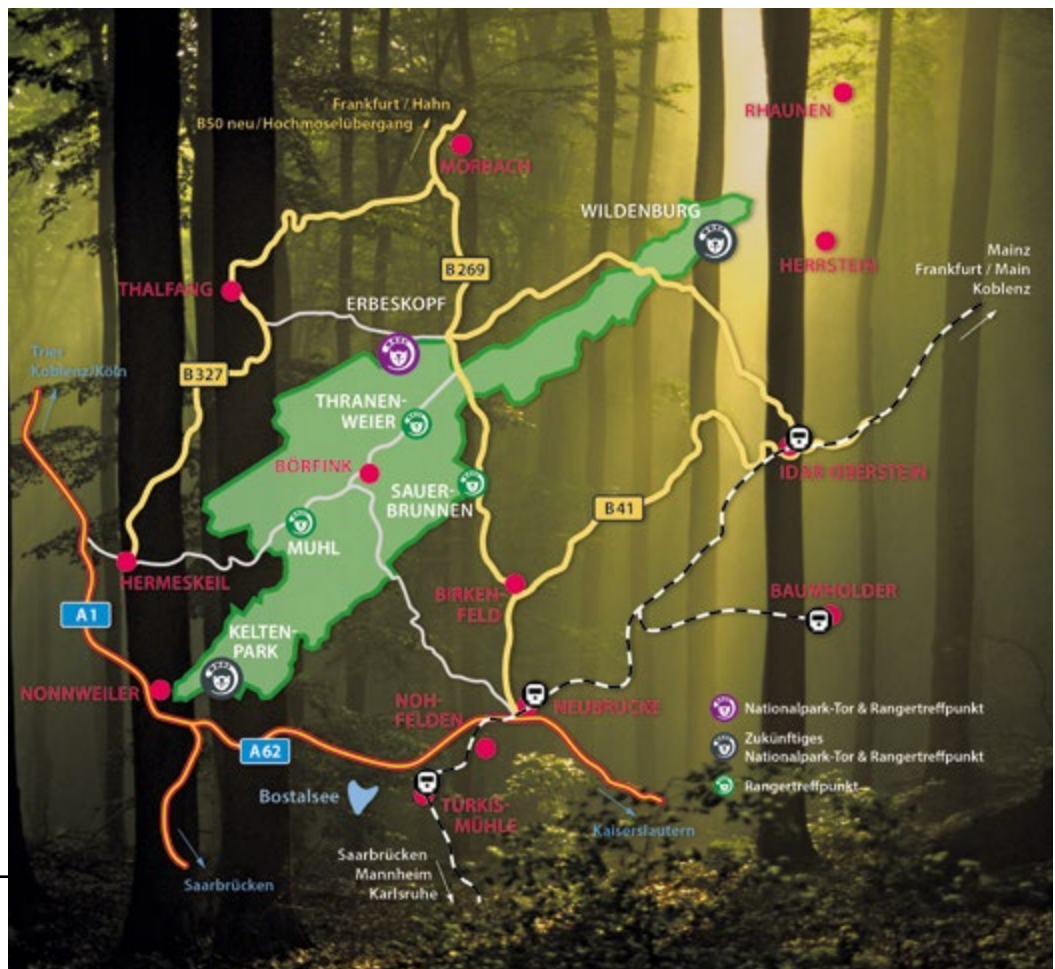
Frankfurt / Hahn
B50 neu / Hochmoselübergang

RHAUNEN

MORBACH

WILDENBURG

HERRSTEIN

Mainz
Frankfurt / Main
Koblenz

B269

THALFANG

ERBESKOPF

Trier
Koblenz/Köln

B327

THRANEN-
WEIER

IDAR-OBERSTEIN

BÖRFINK

SAUER-
BRUNNEN

B41

MUHL

HERMESKEIL

BIRKEN-
FELD

BAUMHOLDER

A1

KELTEN-
PARK

NONNWEILER

NOH-
FELDEN

NEUBRÜCKE

Nationalpark-Tor & Rangertreffpunkt

Zukünftiges
Nationalpark-Tor & Rangertreffpunkt

Rangertreffpunkt

A62

Bostalsee

TÜRKIS-
MÜHLE

Kaiserslautern

Saarbrücken
Mannheim
Karlsruhe

Saarbrücken